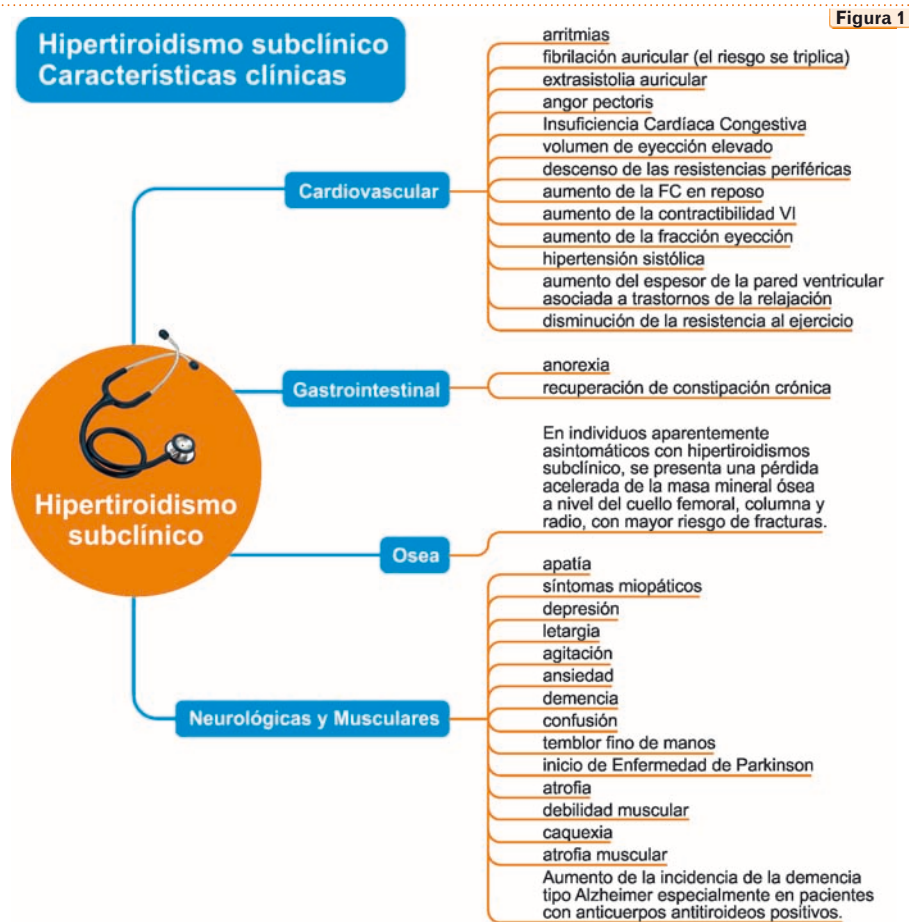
Figura 1

Hipertiroidismo subclínico
Características clínicas

Hipertiroidismo subclínico

Cardiovascular

arritmias
fibrilación auricular (el riesgo se triplica)
extrasistolia auricular
angor pectoris
Insuficiencia Cardíaca Congestiva
volumen de eyección elevado
descenso de las resistencias periféricas
aumento de la FC en reposo
aumento de la contractilidad VI
aumento de la fracción eyección
hipertensión sistólica
aumento del espesor de la pared ventricular asociada a trastornos de la relajación
disminución de la resistencia al ejercicio

Gastrointestinal

anorexia
recuperación de constipación crónica

Osea

En individuos aparentemente asintomáticos con hipertiroidismos subclínico, se presenta una pérdida acelerada de la masa mineral ósea a nivel del cuello femoral, columna y radio, con mayor riesgo de fracturas.

Neurológicas y Musculares

apatía
síntomas miopáticos
depresión
letargia
agitación
ansiedad
demencia
confusión
temblor fino de manos
inicio de Enfermedad de Parkinson
atrofia
debilidad muscular
caquexia
atrofia muscular
Aumento de la incidencia de la demencia tipo Alzheimer especialmente en pacientes con anticuerpos antitiroideos positivos.